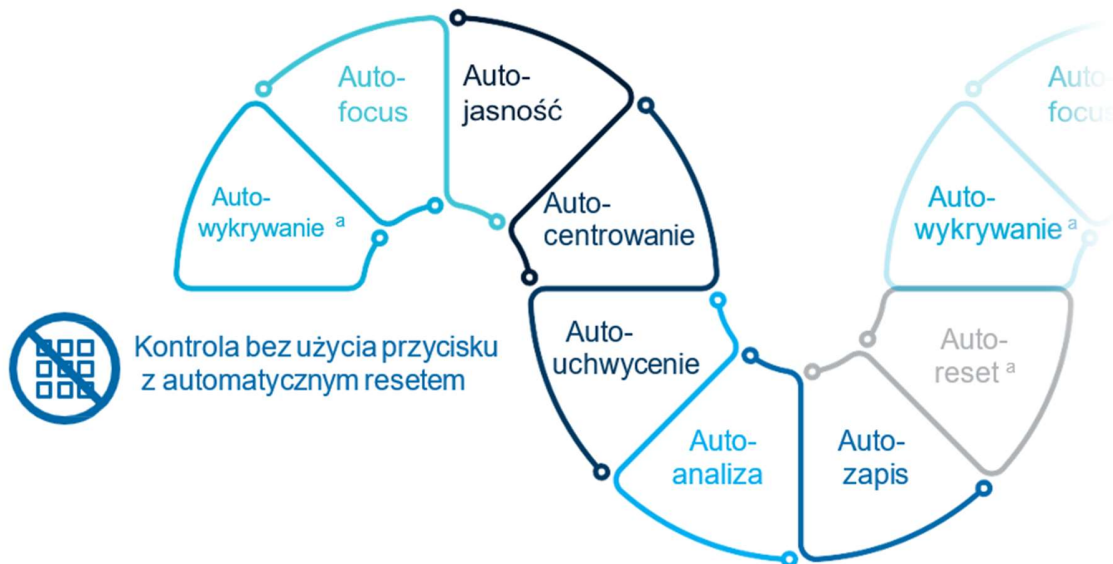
Auto-focus

Auto-jasność

Auto-wykrywanie $^{a}$

Auto-centrowanie

Kontrola bez użycia przycisku z automatycznym resetem

Auto-uchwycenie

Auto-analiza

Auto-zapis

Auto-reset $^{a}$

Auto-wykrywanie $^{a}$

Auto-focu